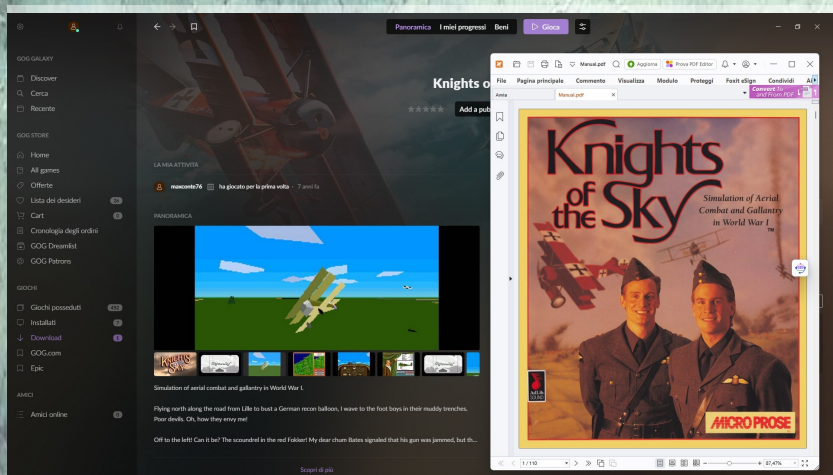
GOG GALAXY
Discover
Cerca
Recente

GOG STORE
Home
All games
Offerte
Lista dei desideri
Cart
Cronologia degli ordini
GOG Dreamlist
GOG Patrons

GIOCHI
Giochi posseduti
Installati
Download
GOG.com
Epic

AMICI
Amici online

Panoramica I miei progressi Beni Gioca

Knights o

Add a pub

LA MIA ATTIVITÀ
maxconte76 ha giocato per la prima volta · 7 anni fa

PANORAMICA

Simulation of aerial combat and gallantry in World War I.

Flying north along the road from Lille to bust a German recon balloon, I wave to the foot boys in their muddy trenches. Poor devils. Oh, how they envy me!

Off to the left! Can it be? The scoundrel in the red Fokker! My dear chum Bates signaled that his gun was jammed, but th...

Scopri di più

Manual.pdf Aggiorna Prova PDF Editor
File Pagina principale Commento Visualizza Modulo Proteggi Foxit eSign Condividi
Avvia Manual.pdf
Convert to and From PDF

Knights of the Sky
Simulation of Aerial Combat and Gallantry in World War I
MICRO PROSE

1 / 110 87,47%